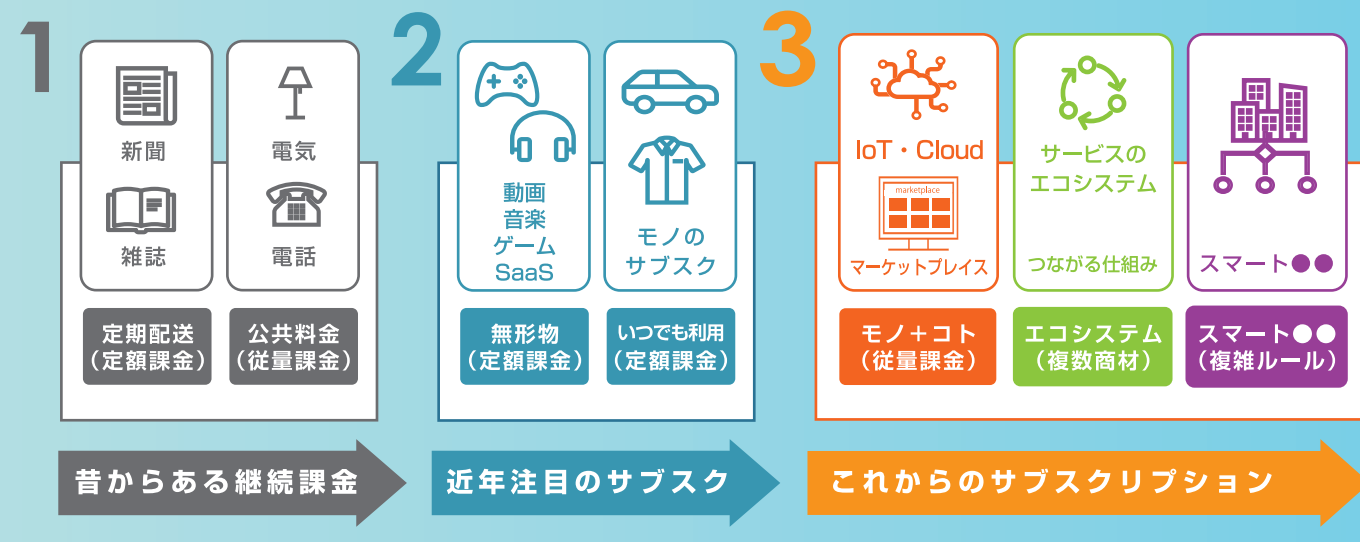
1

新聞

雑誌

電気

電話

定期配送（定額課金）

公共料金（従量課金）

昔からある継続課金

2

動画
音楽
ゲーム
SaaS

モノのサブスク

無形物（定額課金）

いつでも利用（定額課金）

近年注目のサブスク

3

IoT・Cloud

marketplace

マーケットプレイス

サービスのエコシステム

つながる仕組み

スマート●●

モノ＋コト（従量課金）

エコシステム（複数商材）

スマート●●（複雑ルール）

これからのサブスクリプション